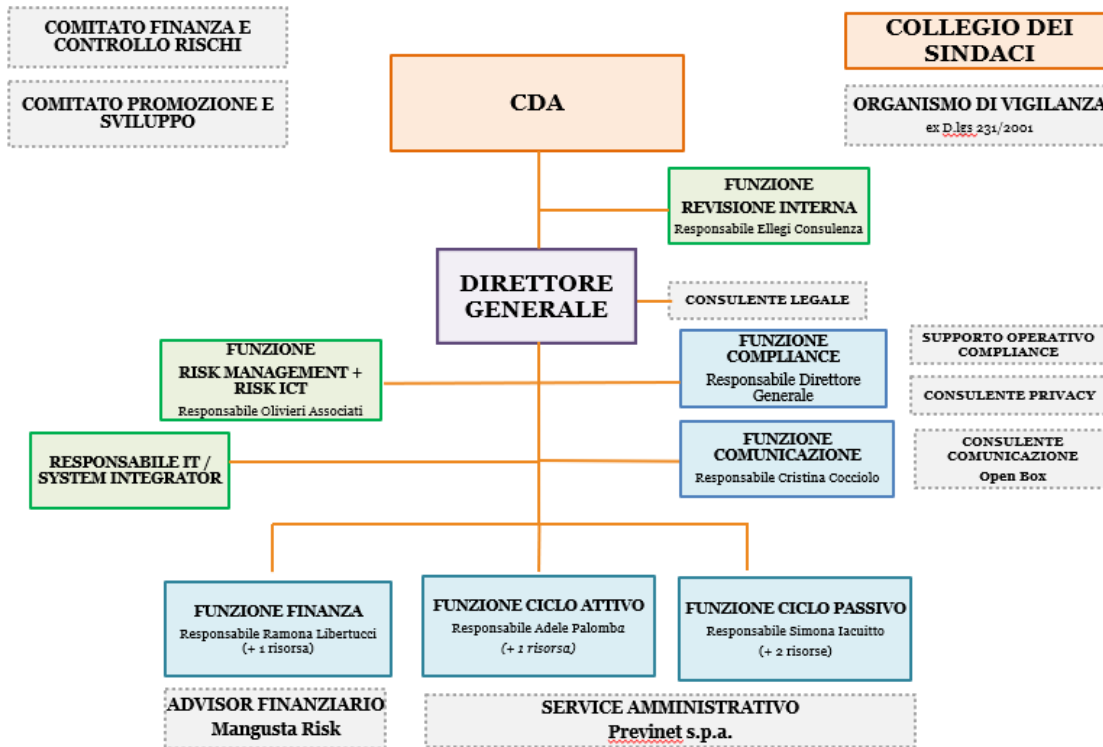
COMITATO FINANZA E CONTROLLO RISCHI

COMITATO PROMOZIONE E SVILUPPO

COLLEGIO DEI SINDACI

CDA

ORGANISMO DI VIGILANZA
ex D.lgs 231/2001

FUNZIONE REVISIONE INTERNA
Responsabile Ellegi Consulenza

DIRETTORE GENERALE

CONSULENTE LEGALE

FUNZIONE RISK MANAGEMENT + RISK ICT
Responsabile Olivieri Associati

FUNZIONE COMPLIANCE
Responsabile Direttore Generale

SUPPORTO OPERATIVO COMPLIANCE

CONSULENTE PRIVACY

RESPONSABILE IT / SYSTEM INTEGRATOR

FUNZIONE COMUNICAZIONE
Responsabile Cristina Cocciolo

CONSULENTE COMUNICAZIONE
Open Box

FUNZIONE FINANZA
Responsabile Ramona Libertucci
(+ 1 risorsa)

FUNZIONE CICLO ATTIVO
Responsabile Adele Palomba
(+ 1 risorsa)

FUNZIONE CICLO PASSIVO
Responsabile Simona Iacuitto
(+ 2 risorse)

ADVISOR FINANZIARIO
Mangusta Risk

SERVICE AMMINISTRATIVO
Previnet s.p.a.